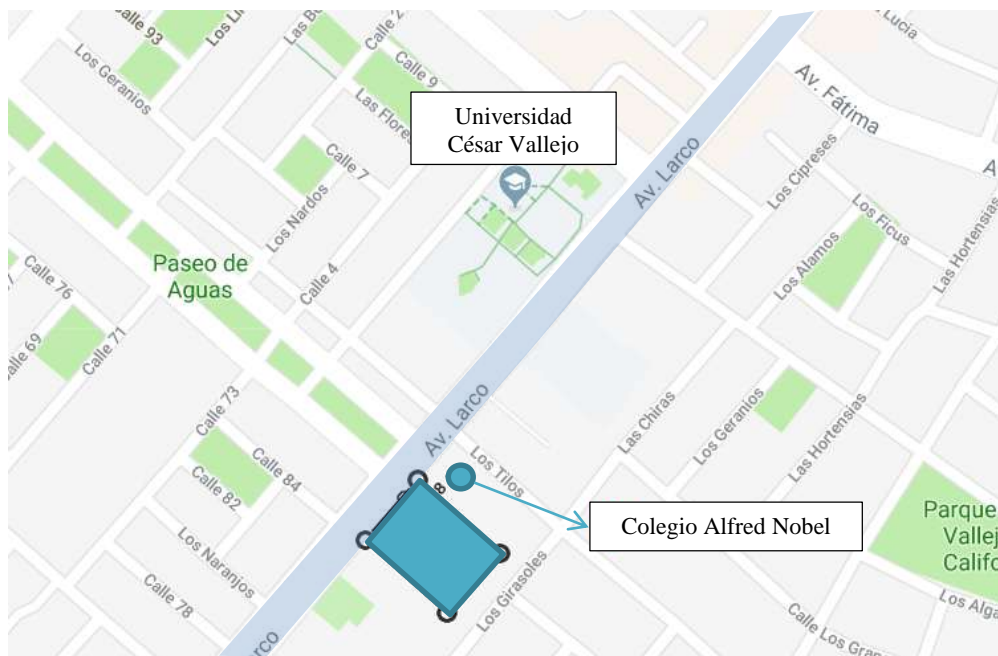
Calle 93
Los Li
Las Be
Calle 2
Calle 9
Los Geranios
Las Flores
Universidad César Vallejo
Lucía
Av. Fátima
Av. Larco
Calle 7
Los Cipreses
Los Nardos
Los Ficus
Paseo de Aguas
Calle 76
Calle 4
Los Alamos
Las Hortensias
Calle 69
Calle 71
Av. Larco
Calle 73
Los Tilos
Las Chiras
Los Geranios
Las Hortensias
Calle 84
Calle 82
8
Colegio Alfred Nobel
Parque Vallej Califo
Los Naranjos
Los Girasoles
Calle 78
Los Alga
Calle Los Gra
Larco